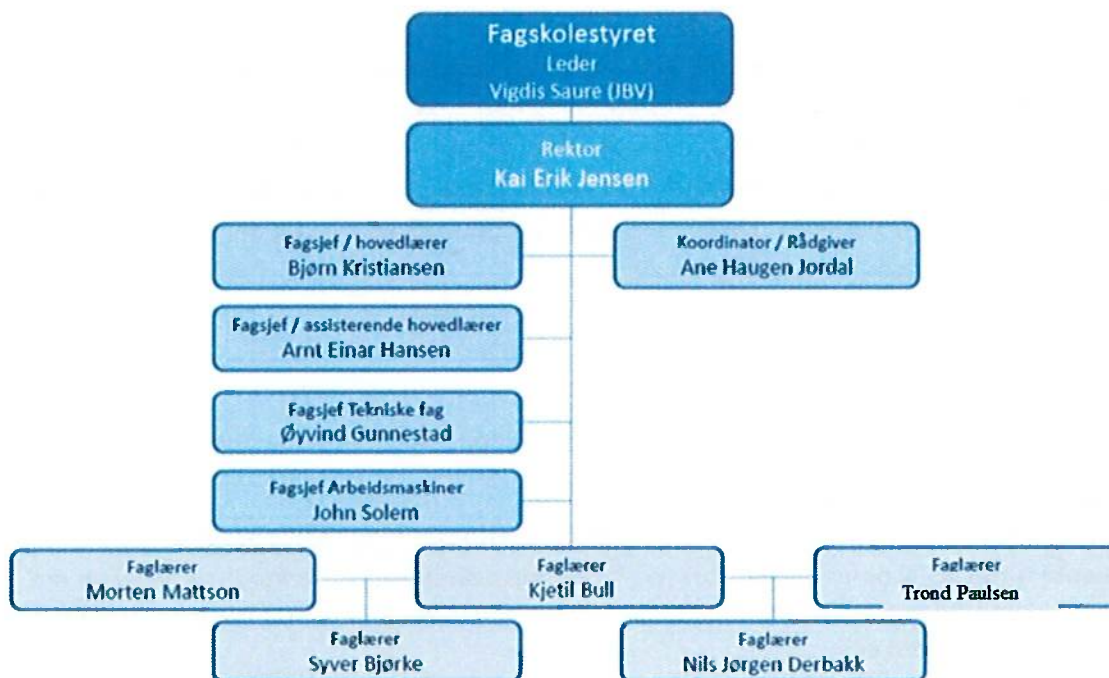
Fagskolestyret
Leder
Vigdis Saure (JBV)

Rektor
Kai Erik Jensen

Fagsjef / hovedlærer
Bjørn Kristiansen

Koordinator / Rådgiver
Ane Haugen Jordal

Fagsjef / assisterende hovedlærer
Arnt Einar Hansen

Fagsjef Tekniske fag
Øyvind Gunnestad

Fagsjef Arbeidsmaskiner
John Solem

Faglærer
Morten Mattson

Faglærer
Kjetil Bull

Faglærer
Trond Paulsen

Faglærer
Syver Bjørke

Faglærer
Nils Jørgen Derbakk